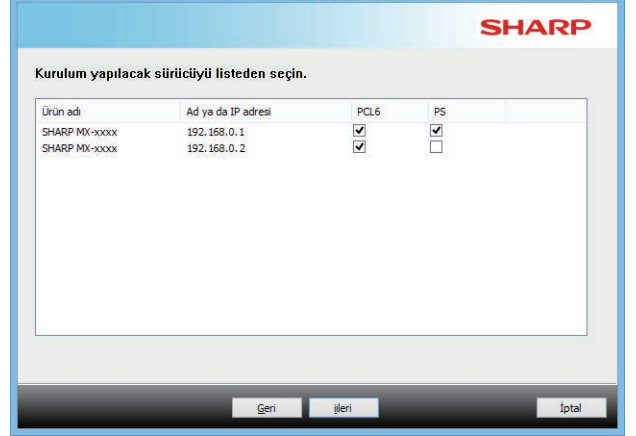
SHARP

Kurulum yapılacak sürücüyü listeden seçin.

| Ürün adı | Ad ya da IP adresi | PCL6 | PS |
|---|---|---|---|
| SHARP MX-xxxx | 192.168.0.1 | ✓ | ✓ |
| SHARP MX-xxxx | 192.168.0.2 | ✓ | ☐ |

Geri İleri İptal